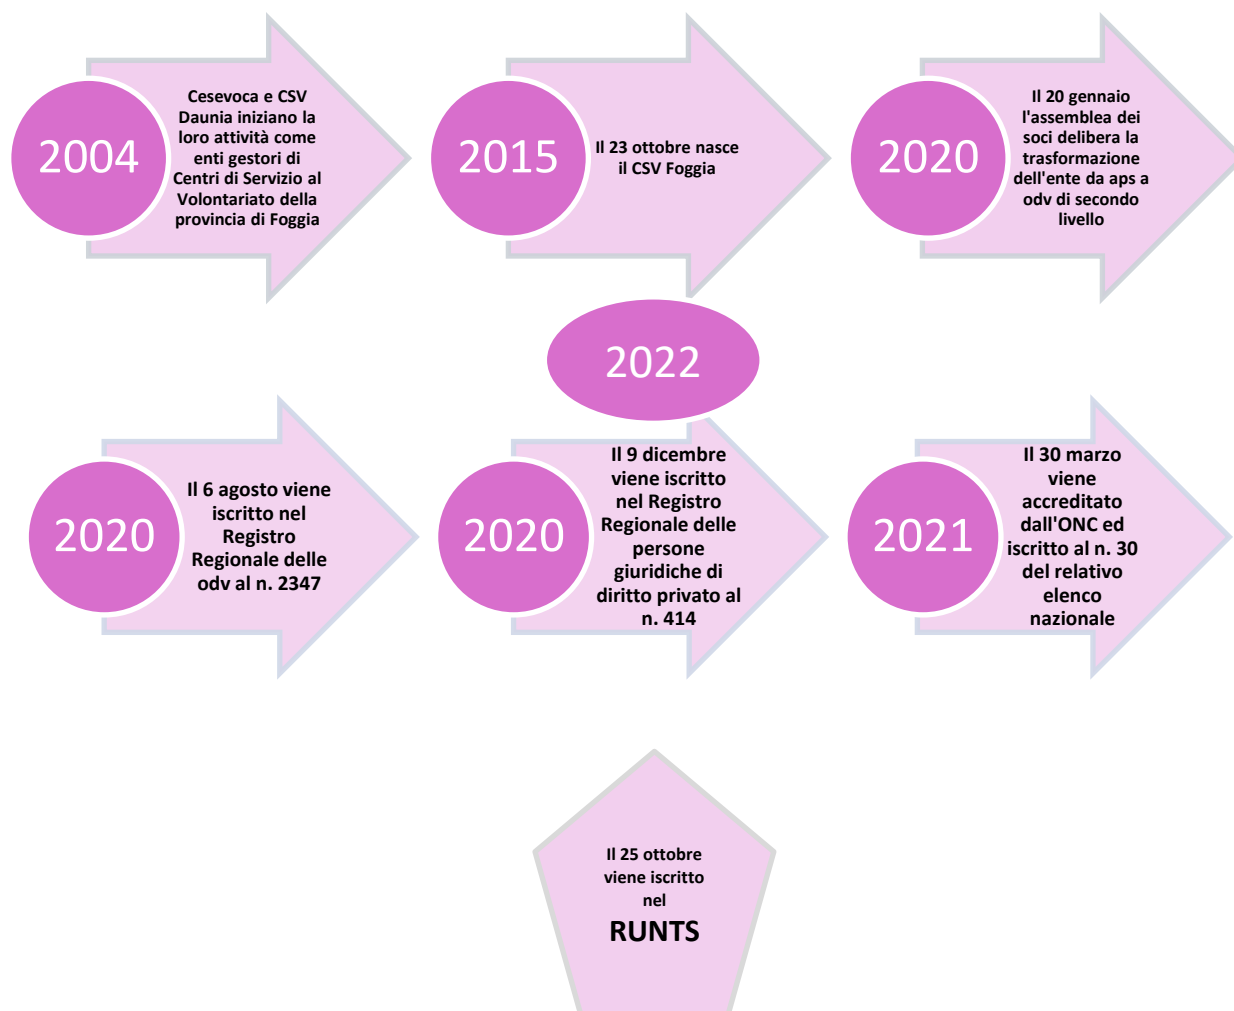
2004

Cesevoca e CSV Daunia iniziano la loro attività come enti gestori di Centri di Servizio al Volontariato della provincia di Foggia

2015

Il 23 ottobre nasce il CSV Foggia

2020

Il 20 gennaio l'assemblea dei soci delibera la trasformazione dell'ente da aps a odv di secondo livello

2022

2020

Il 6 agosto viene iscritto nel Registro Regionale delle odv al n. 2347

2020

Il 9 dicembre viene iscritto nel Registro Regionale delle persone giuridiche di diritto privato al n. 414

2021

Il 30 marzo viene accreditato dall'ONC ed iscritto al n. 30 del relativo elenco nazionale

Il 25 ottobre viene iscritto nel

RUNTS